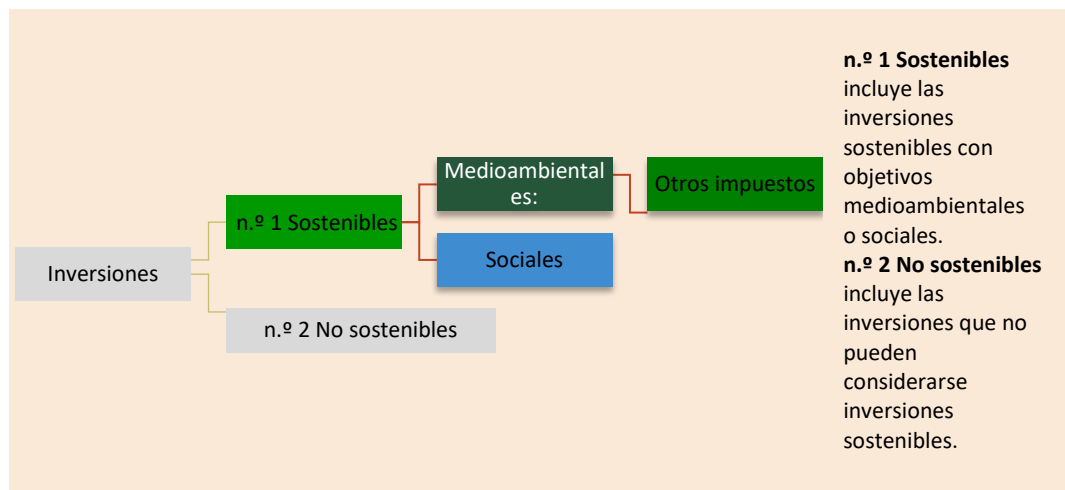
Inversiones

n.º 1 Sostenibles

Medioambientales:

Otros impuestos

Sociales

n.º 2 No sostenibles

**n.º 1 Sostenibles** incluye las inversiones sostenibles con objetivos medioambientales o sociales.
**n.º 2 No sostenibles** incluye las inversiones que no pueden considerarse inversiones sostenibles.